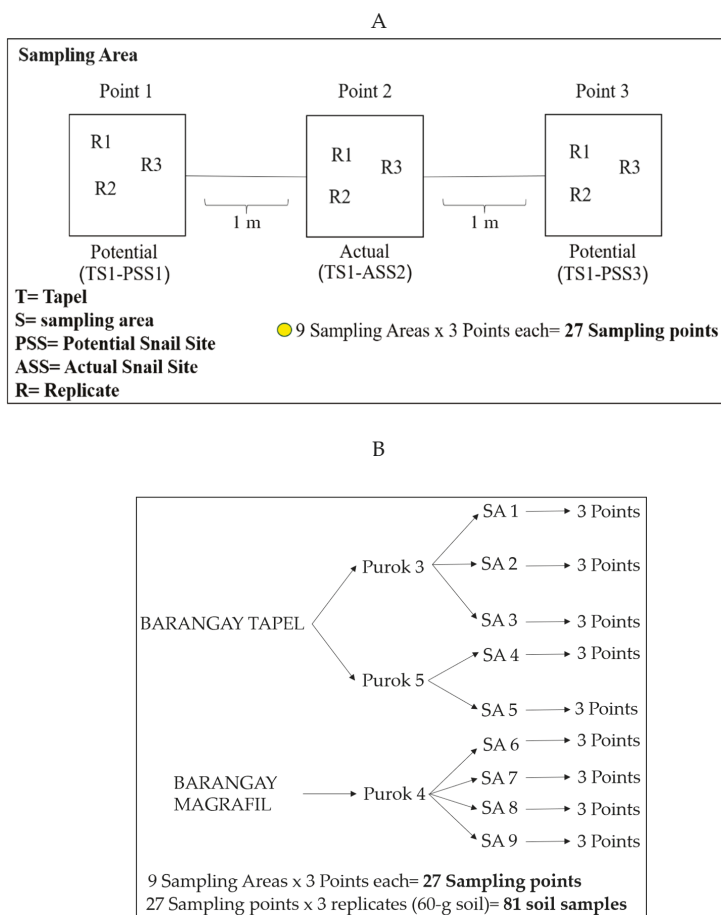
A

**Sampling Area**

Point 1

R1
R3
R2

Potential
(TS1-PSS1)

1 m

Point 2

R1
R3
R2

Actual
(TS1-ASS2)

1 m

Point 3

R1
R3
R2

Potential
(TS1-PSS3)

**T= Tapel**
**S= sampling area**
**PSS= Potential Snail Site**
**ASS= Actual Snail Site**
**R= Replicate**

9 Sampling Areas x 3 Points each= **27 Sampling points**

B

BARANGAY TAPEL

Purok 3
SA 1 3 Points
SA 2 3 Points
SA 3 3 Points

Purok 5
SA 4 3 Points
SA 5 3 Points

BARANGAY MAGRAFIL

Purok 4
SA 6 3 Points
SA 7 3 Points
SA 8 3 Points
SA 9 3 Points

9 Sampling Areas x 3 Points each= **27 Sampling points**
27 Sampling points x 3 replicates (60-g soil)= **81 soil samples**